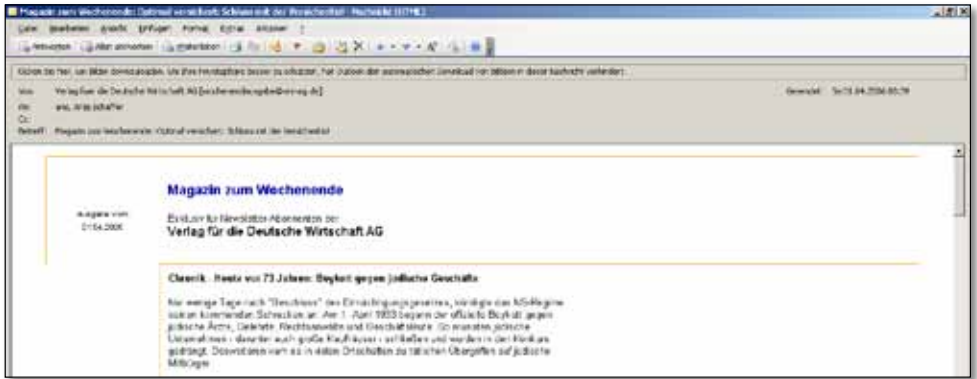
Magazin zum Wochenende: Ostrmal verschiebt Schlusswort der Persönlichkeit - Nachricht (HTML)

Datei Bearbeiten Ansicht Einfügen Format Extras Aktionen ?

Antworten | Allen antworten | Weiterleiten

Klicken Sie hier, um Bilder downzuloaden. Um Ihre Privatsphäre besser zu schützen, hat Outlook den automatischen Download von Bildern in dieser Nachricht verhindert.

Von: Verlag für die Deutsche Wirtschaft AG [wochenendausgabe@vnrmag.de]
An: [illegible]
Cc:
Betreff: Magazin zum Wochenende: Ostrmal verschiebt Schlusswort der Persönlichkeit

Gesendet: Sa 01.04.2006 05:39

Magazin zum Wochenende

Ausgabe vom 01.04.2006

Exklusiv für Newsletter-Abonnenten der
Verlag für die Deutsche Wirtschaft AG

Chronik - Heute vor 73 Jahren: Boykott gegen jüdische Geschäfte

Nur wenige Tage nach "Beschluss" des Ermächtigungsgesetzes, kündigte das NS-Regime seinen kommenden Schrecken an: Am 1. April 1933 begann der offizielle Boykott gegen jüdische Ärzte, Geschäfte, Rechtsanwälte und Geschäftsleute. So mussten jüdische Unternehmen - darunter auch große Kaufhäuser - schließen und wurden in den Konkurs gedrängt. Davor/daneben kam es in vielen Ortschaften zu tätlichen Übergriffen auf jüdische Mitbürger.